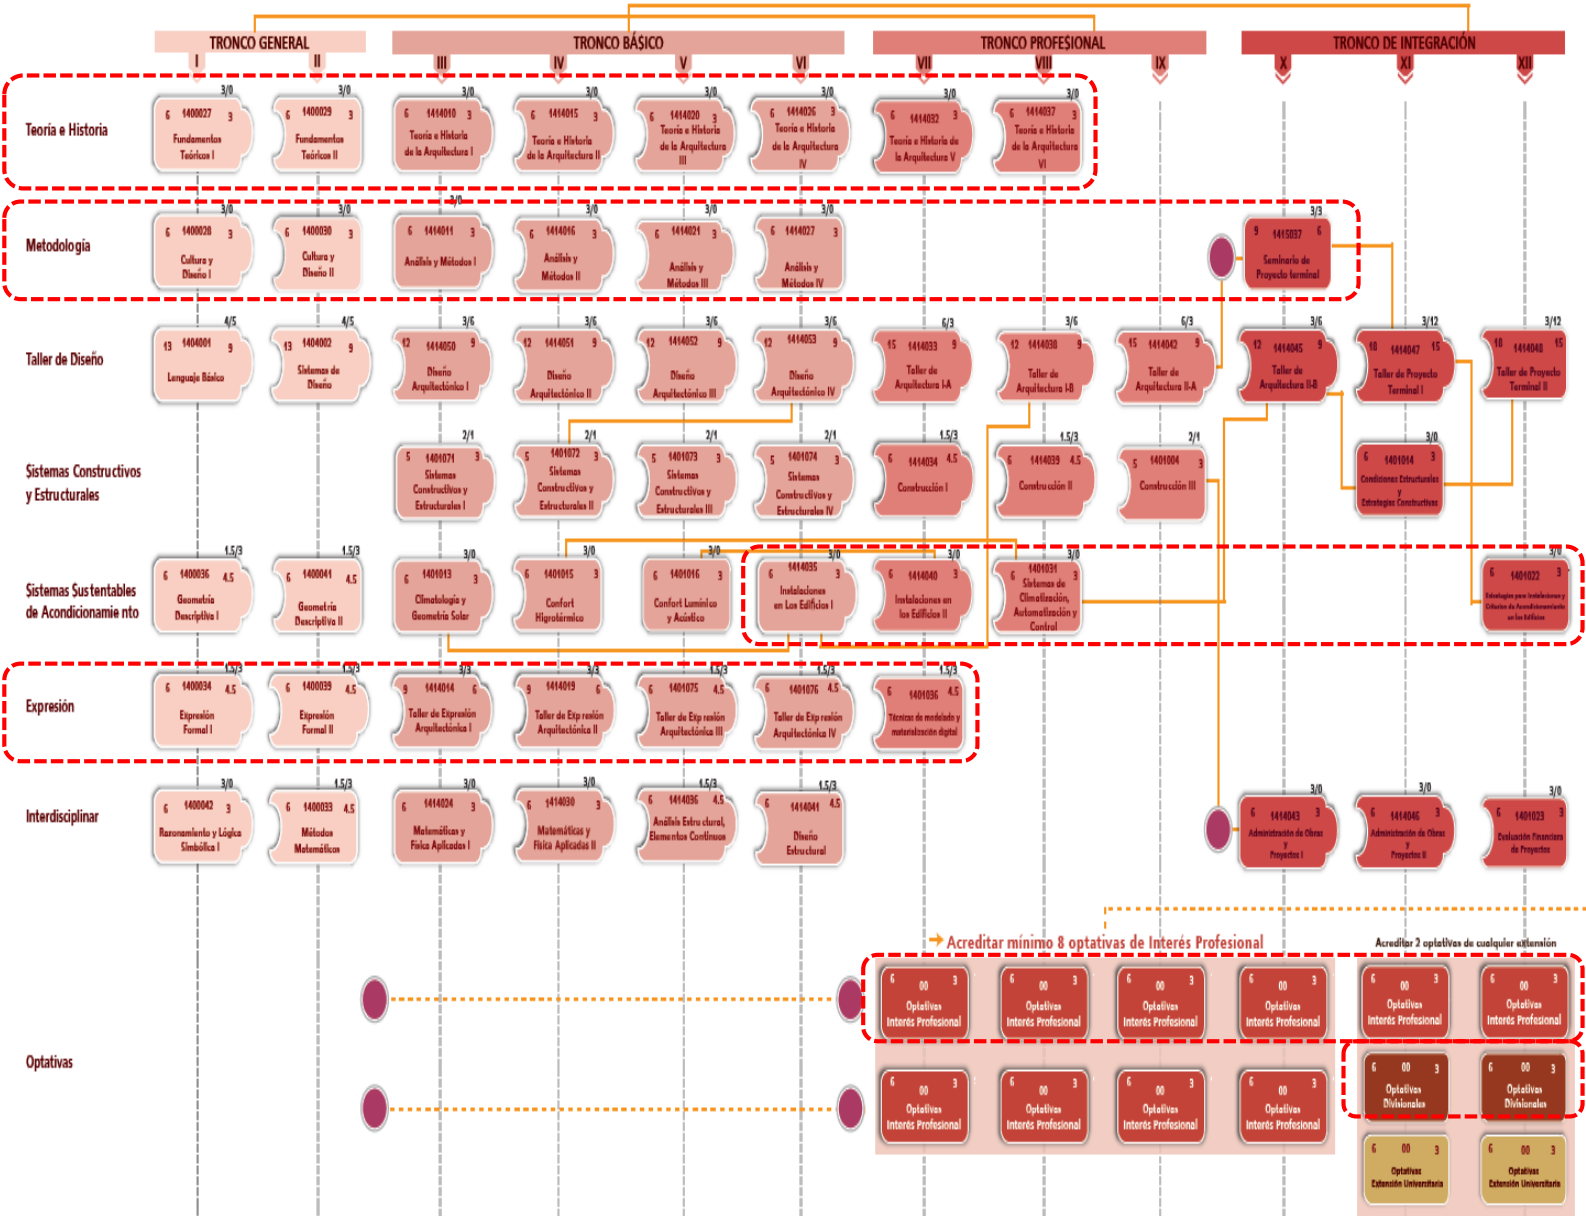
TRONCO GENERAL
TRONCO BÁSICO
TRONCO PROFESIONAL
TRONCO DE INTEGRACIÓN

I II III IV V VI VII VIII IX X XI XII

Teoría e Historia

3/0 6 1400027 3 Fundamentos Teóricos I
3/0 6 1400029 3 Fundamentos Teóricos II
3/0 6 1414010 3 Teoría e Historia de la Arquitectura I
3/0 6 1414015 3 Teoría e Historia de la Arquitectura II
3/0 6 1414020 3 Teoría e Historia de la Arquitectura III
3/0 6 1414026 3 Teoría e Historia de la Arquitectura IV
3/0 6 1414032 3 Teoría e Historia de la Arquitectura V
3/0 6 1414037 3 Teoría e Historia de la Arquitectura VI

Metodología

3/0 6 1400028 3 Cultura y Diseño I
3/0 6 1400030 3 Cultura y Diseño II
3/0 6 1414011 3 Análisis y Métodos I
3/0 6 1414016 3 Análisis y Métodos II
3/0 6 1414021 3 Análisis y Métodos III
3/0 6 1414027 3 Análisis y Métodos IV
3/3 9 1415037 6 Seminario de Proyecto terminal

Taller de Diseño

4/5 13 1400001 9 Lenguaje Básico
4/5 13 1400002 9 Sistemas de Diseño
3/6 12 1414050 9 Diseño Arquitectónico I
3/6 12 1414051 9 Diseño Arquitectónico II
3/6 12 1414052 9 Diseño Arquitectónico III
3/6 12 1414053 9 Diseño Arquitectónico IV
6/3 15 1414033 9 Taller de Arquitectura I-A
3/6 12 1414038 9 Taller de Arquitectura I-B
6/3 15 1414042 9 Taller de Arquitectura II-A
3/6 12 1414045 9 Taller de Arquitectura II-B
3/12 18 1414047 15 Taller de Proyecto Terminal I
3/12 10 1414048 15 Taller de Proyecto Terminal II

Sistemas Constructivos y Estructurales

2/1 5 1401071 3 Sistemas Constructivos y Estructurales I
2/1 5 1401072 3 Sistemas Constructivos y Estructurales II
2/1 5 1401073 3 Sistemas Constructivos y Estructurales III
2/1 5 1401074 3 Sistemas Constructivos y Estructurales IV
1.5/3 6 1414034 4.5 Construcción I
1.5/3 6 1414039 4.5 Construcción II
2/1 5 1401004 3 Construcción III
3/0 6 1401014 3 Condiciones Estructurales y Estrategias Constructivas

Sistemas Sustentables de Acondicionamie nto

1.5/3 6 1400036 4.5 Geometría Descriptiva I
1.5/3 6 1400041 4.5 Geometría Descriptiva II
3/0 6 1401013 3 Climatología y Geometría Solar
3/0 6 1401015 3 Confort Higrotérmico
3/0 6 1401016 3 Confort Lumínico y Acústico
3/0 6 1414035 3 Instalaciones en Los Edificios I
3/0 6 1414040 3 Instalaciones en los Edificios II
3/0 6 1401031 3 Sistemas de Climatización, Automatización y Control
3/0 6 1401022 3 Estrategias para Instalaciones y Criterios de Acondicionamiento en los Edificios

Expresión

1.5/3 6 1400034 4.5 Expresión Formal I
1.5/3 6 1400039 4.5 Expresión Formal II
3/3 9 1414014 6 Taller de Expresión Arquitectónica I
3/3 9 1414019 6 Taller de Expresión Arquitectónica II
1.5/3 6 1401075 4.5 Taller de Expresión Arquitectónica III
1.5/3 6 1401076 4.5 Taller de Expresión Arquitectónica IV
1.5/3 6 1401036 4.5 Técnicas de modelado y materialización digital

Interdisciplinar

3/0 6 1400042 3 Razonamiento y Lógica Simbólica I
1.5/3 6 1400033 4.5 Métodos Matemáticos
3/0 6 1414024 3 Matemáticas y Física Aplicadas I
3/0 6 1414030 3 Matemáticas y Física Aplicadas II
1.5/3 6 1414036 4.5 Análisis Estructural, Elementos Continuos
1.5/3 6 1414041 4.5 Diseño Estructural
3/0 6 1414043 3 Administración de Obras y Proyectos I
3/0 6 1414046 3 Administración de Obras y Proyectos II
3/0 6 1401023 3 Evaluación Financiera de Proyectos

Acreditar mínimo 8 optativas de Interés Profesional
Acreditar 2 optativas de cualquier extensión

Optativas

6 00 3 Optativas Interés Profesional
6 00 3 Optativas Interés Profesional
6 00 3 Optativas Interés Profesional
6 00 3 Optativas Interés Profesional
6 00 3 Optativas Interés Profesional
6 00 3 Optativas Interés Profesional
6 00 3 Optativas Interés Profesional
6 00 3 Optativas Interés Profesional
6 00 3 Optativas Interés Profesional
6 00 3 Optativas Interés Profesional
6 00 3 Optativas Divisionales
6 00 3 Optativas Divisionales
6 00 3 Optativas Extensión Universitaria
6 00 3 Optativas Extensión Universitaria